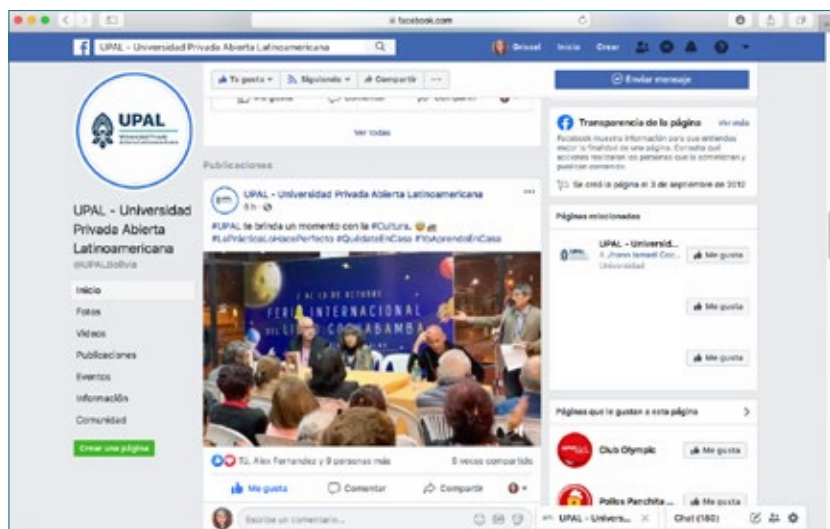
facebook.com

UPAL - Universidad Privada Abierta Latinoamericana

Grissel Inicio Crear

Te gusta Siguiendo Compartir ···

Enviar mensaje

Ver todas

UPAL Universidad Privada Abierta Latinoamericana

UPAL - Universidad Privada Abierta Latinoamericana
@UPALBolivia

Inicio
Fotos
Videos
Publicaciones
Eventos
Información
Comunidad

Crear una página

Publicaciones

UPAL - Universidad Privada Abierta Latinoamericana
5 h

#UPAL te brinda un momento con la #Cultura.
#LaPrácticaLoHacePerfecto #QuédateEnCasa #YoAprendoEnCasa

FERIA INTERNACIONAL DEL LIBRO COCHABAMBA

Tú, Alex Fernandez y 9 personas más
5 veces compartido

Me gusta Comentar Compartir

Escribe un comentario...

Transparencia de la página Ver más
Facebook muestra información para que entiendas mejor la finalidad de una página. Consulta qué acciones realizan las personas que la administran y publican contenido.

Se creó la página el 3 de septiembre de 2012

Páginas relacionadas

UPAL - Universid...
A Jhonn Ismael Coo...
Universidad
Me gusta

Me gusta

Me gusta

Páginas que le gustan a esta página

Club Olympic Me gusta

Pollos Panchita ... Me gusta

UPAL - Univers... ×

Chat (180)